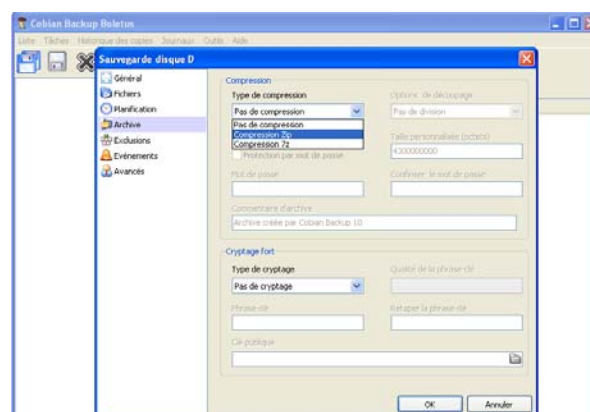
Cobian Backup Boletus

Liste Tâches Historique des copies Journaux Outils Aide

Sauvegarde disque D

Général
Fichiers
Planification
Archive
Exclusions
Evénements
Avancés

Compression

Type de compression

Pas de compression

Pas de compression
Compression Zip
Compression 7z

Options de découpage

Pas de division

Taille personnalisée (octets)

4300000000

Protection par mot de passe

Mot de passe

Confirmer le mot de passe

Commentaire d'archive

Archive créée par Cobian Backup 10

Cryptage fort

Type de cryptage

Pas de cryptage

Qualité de la phrase-clé

Phrase-clé

Retaper la phrase-clé

Clé publique

OK

Annuler